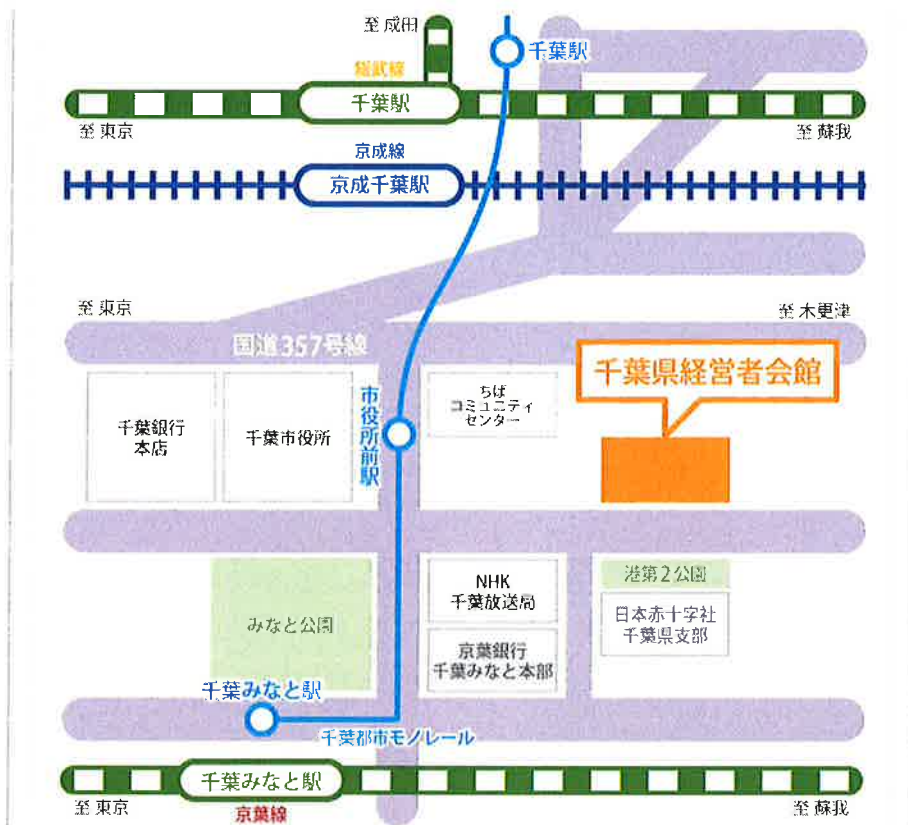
至 成田

千葉駅

総武線

千葉駅

至 東京

至 蘇我

京成線

京成千葉駅

至 東京

至 木更津

国道357号線

千葉県経営者会館

千葉銀行
本店

千葉市役所

市役所前駅

ちば
コミュニティ
センター

NHK
千葉放送局

港第2公園

みなと公園

日本赤十字社
千葉県支部

京葉銀行
千葉みなと本部

千葉みなと駅

千葉都市モノレール

千葉みなと駅

至 東京

京葉線

至 蘇我